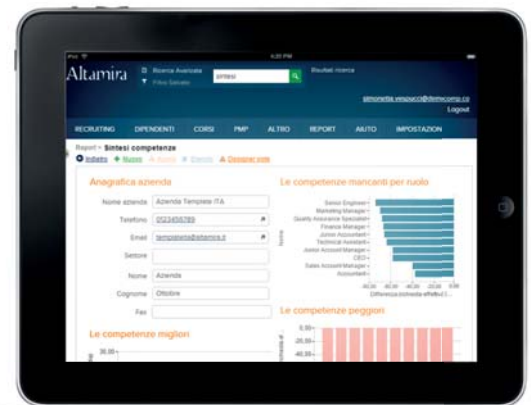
iPad 4:20 PM

Altamira

Ricerca Avanzata

Filtro Salvato

sintesi

Risultati ricerca

simonetta.vespucci@demoсorp.co

Logout

RECRUITING DIPENDENTI CORSI PMP ALTRO REPORT AIUTO IMPOSTAZION

Report » Sintesi competenze

Indietro Nuovo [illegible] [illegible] Dossier com

Anagrafica azienda

Nome azienda Azienda Template ITA

Telefono 0123456789

Email template@altamira.it

Settore

Nome Azienda

Cognome Ottobre

Fax

Le competenze mancanti per ruolo

Senior Engineer
Marketing Manager
Quality Assurance Specialist
Finance Manager
Junior Accountant
Technical Assistant
Junior Account Manager
CEO
Sales Account Manager
Accountant

Ruolo

-80,00 -60,00 -40,00 -20,00 0,00

Differenza (richiesta effettiva) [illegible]

Le competenze migliori

Le competenze peggiori

0,00
-20,00
-40,00
-60,00